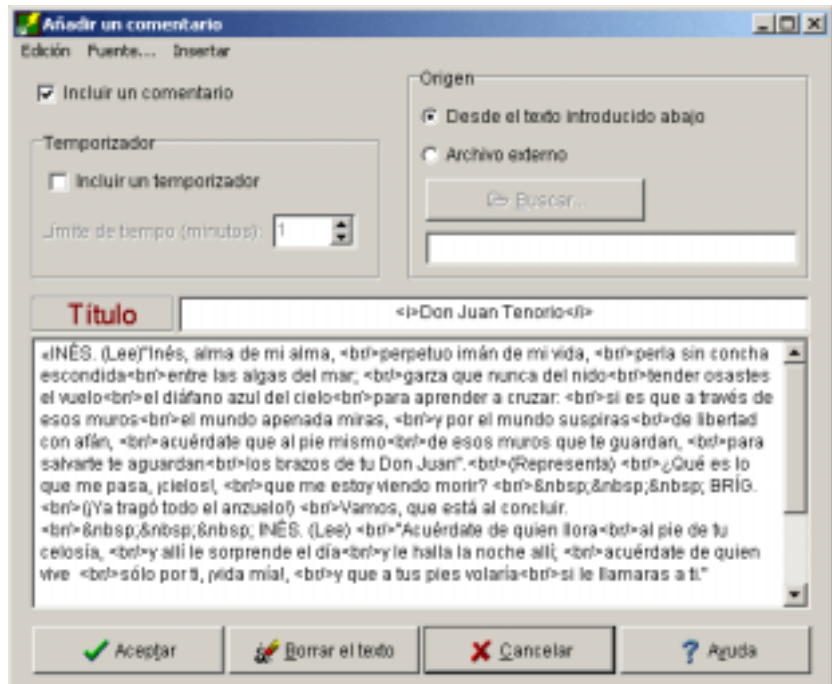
Añadir un comentario

Edición Fuente... Insertar

Incluir un comentario

Temporizador

Incluir un temporizador

Límite de tiempo (minutos): 1

Origen

Desde el texto introducido abajo

Archivo externo

Buscar...

Título

<i>Don Juan Tenorio</i>

<INÉS. (Lee)"Inés, alma de mi alma, <br/>perpetuo imán de mi vida, <br/>perla sin concha escondida<br/>entre las algas del mar; <br/>garza que nunca del nido<br/>tender osastes el vuelo<br/>el diáfano azul del cielo<br/>para aprender a cruzar: <br/>si es que a través de esos muros<br/>el mundo apenada miras, <br/>y por el mundo suspiras<br/>de libertad con afán, <br/>acuérdate que al pie mismo<br/>de esos muros que te guardan, <br/>para salvarte te aguardan<br/>los brazos de tu Don Juan".<br/>(Representa) <br/>¿Qué es lo que me pasa, ¡cielos!, <br/>que me estoy viendo morir? <br/>&nbsp;&nbsp;&nbsp; BRÍG. <br/>(¡Ya tragó todo el anzuelo!) <br/>Vamos, que está al concluir. <br/>&nbsp;&nbsp;&nbsp; INÉS. (Lee) <br/>"Acuérdate de quien llora<br/>al pie de tu celosía, <br/>y allí le sorprende el día<br/>y le halla la noche allí; <br/>acuérdate de quien vive <br/>sólo por ti, ¡vida mía!, <br/>y que a tus pies volaría<br/>si le llamaras a ti."

Aceptar

Borrar el texto

Cancelar

Ayuda